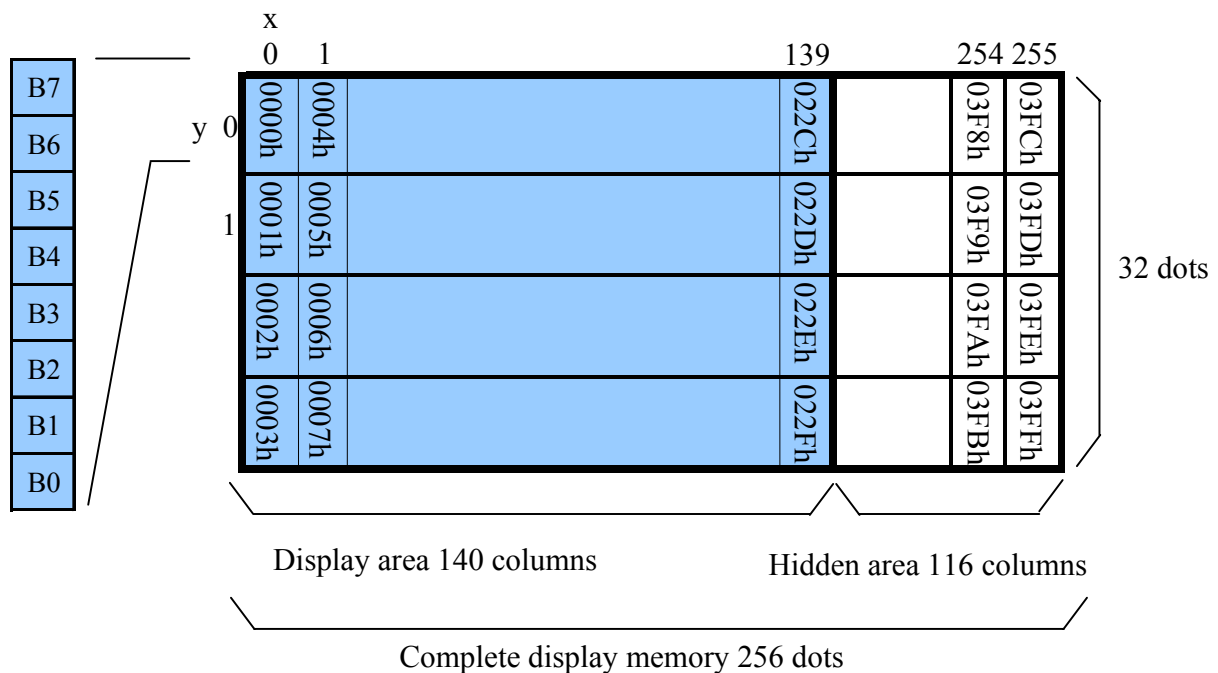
x
0 1 139 254 255

B7
B6
B5
B4
B3
B2
B1
B0

y 0
1

| 0000h | 0004h | | 022Ch | | 03F8h | 03FCh |
|---|---|---|---|---|---|---|
| 0001h | 0005h | | 022Dh | | 03F9h | 03FDh |
| 0002h | 0006h | | 022Eh | | 03FAh | 03FEh |
| 0003h | 0007h | | 022Fh | | 03FBh | 03FFh |

32 dots

Display area 140 columns

Hidden area 116 columns

Complete display memory 256 dots